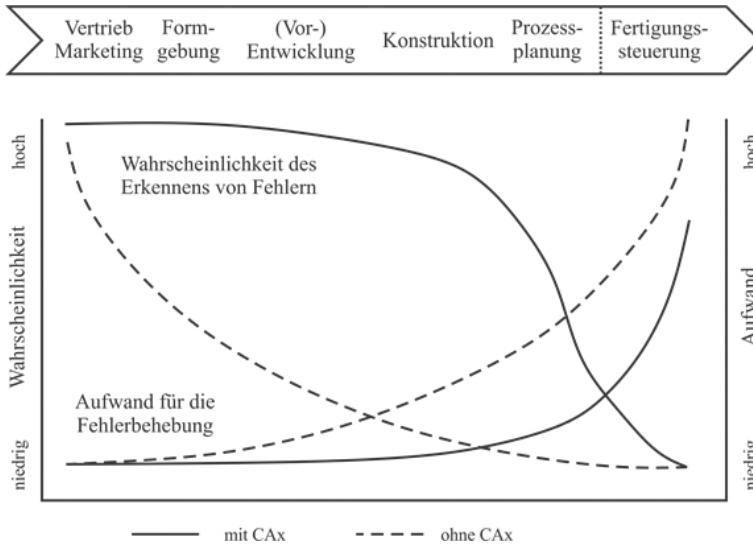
Vertrieb Marketing

Formgebung

(Vor-) Entwicklung

Konstruktion

Prozessplanung

Fertigungssteuerung

hoch

Wahrscheinlichkeit

niedrig

Wahrscheinlichkeit des Erkennens von Fehlern

Aufwand für die Fehlerbehebung

hoch

Aufwand

niedrig

mit CAx

ohne CAx